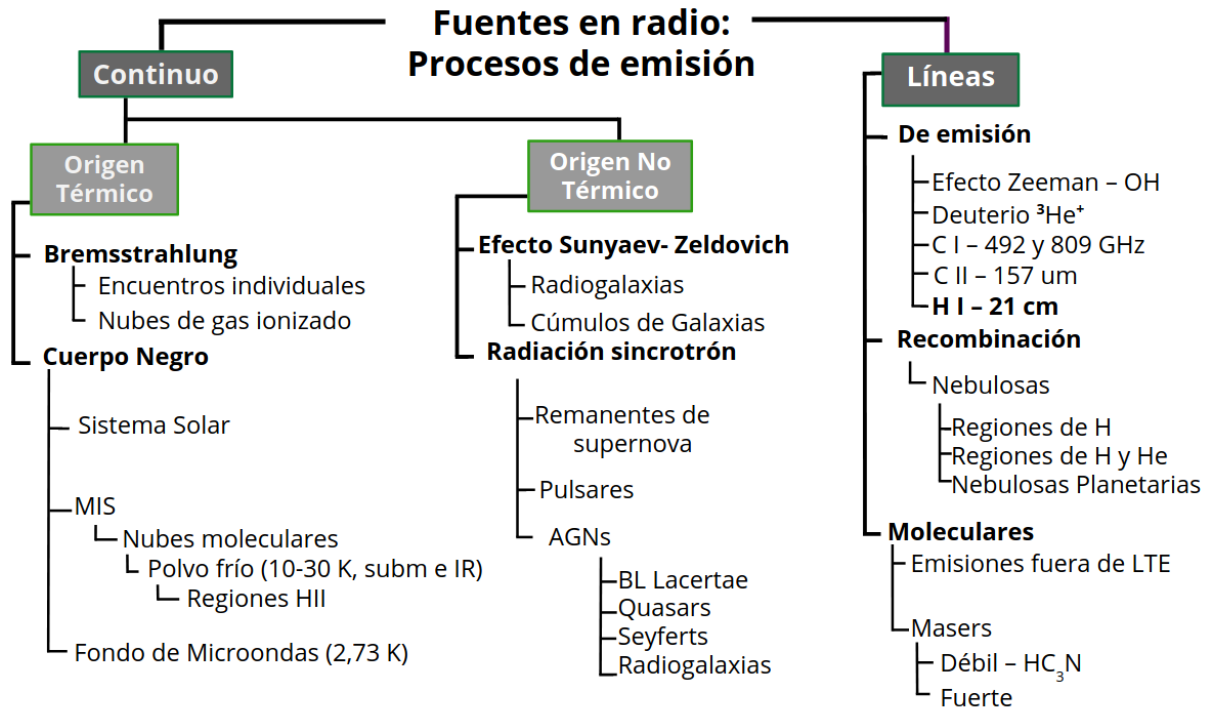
Fuentes en radio:
Procesos de emisión

Continuo

Origen Térmico

Bremsstrahlung
Encuentros individuales
Nubes de gas ionizado

Cuerpo Negro
Sistema Solar
MIS
Nubes moleculares
Polvo frío (10-30 K, subm e IR)
Regiones HII
Fondo de Microondas (2,73 K)

Origen No Térmico

Efecto Sunyaev- Zeldovich
Radiogalaxias
Cúmulos de Galaxias

Radiación sincrotrón
Remanentes de supernova
Pulsares
AGNs
BL Lacertae
Quasars
Seyferts
Radiogalaxias

Líneas

De emisión
Efecto Zeeman – OH
Deuterio $^3He^+$
C I – 492 y 809 GHz
C II – 157 um
H I – 21 cm

Recombinación
Nebulosas
Regiones de H
Regiones de H y He
Nebulosas Planetarias

Moleculares
Emisiones fuera de LTE
Masers
Débil – $HC_3N$
Fuerte